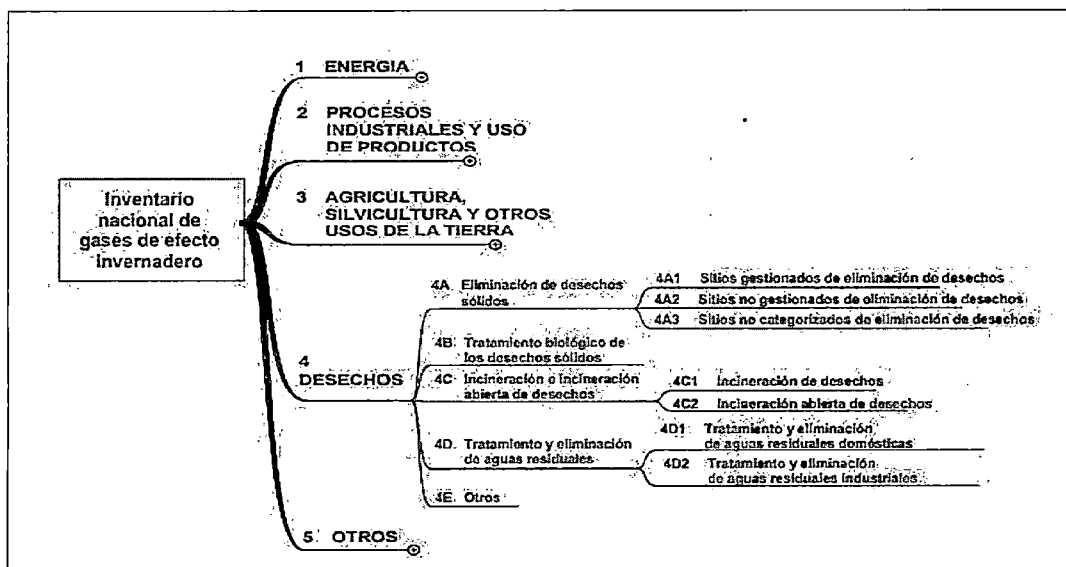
Inventario nacional de gases de efecto invernadero

1 ENERGIA

2 PROCESOS INDUSTRIALES Y USO DE PRODUCTOS

3 AGRICULTURA, SILVICULTURA Y OTROS USOS DE LA TIERRA

4 DESECHOS

4A. Eliminación de desechos sólidos

4A1 Sitios gestionados de eliminación de desechos

4A2 Sitios no gestionados de eliminación de desechos

4A3 Sitios no categorizados de eliminación de desechos

4B. Tratamiento biológico de los desechos sólidos

4C Incineración o incineración abierta de desechos

4C1 Incineración de desechos

4C2 Incineración abierta de desechos

4D. Tratamiento y eliminación de aguas residuales

4D1 Tratamiento y eliminación de aguas residuales domésticas

4D2 Tratamiento y eliminación de aguas residuales industriales

4E. Otros

5 OTROS